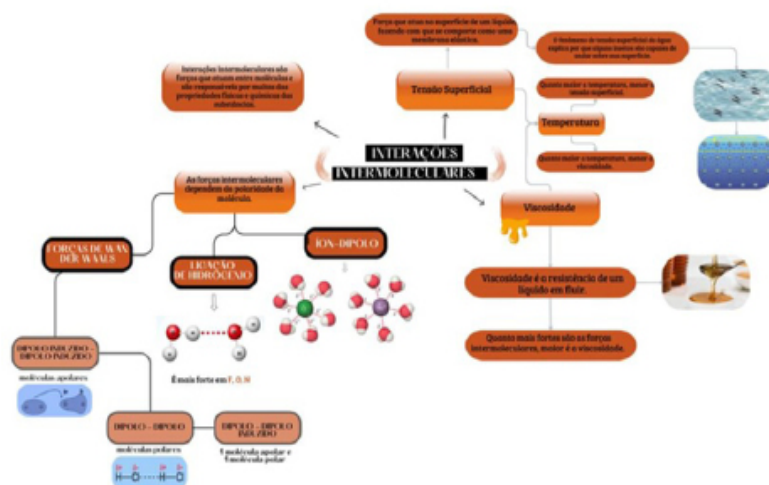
INTERAÇÕES INTERMOLECULARES

Interações Intermoleculares são forças que atuam entre moléculas e são responsáveis por muitas das propriedades físicas e químicas das substâncias.

Tensão Superficial

Força que atua na superfície de um líquido, fazendo com que se comporte como uma membrana elástica.

O fenômeno de tensão superficial da água explica por que alguns insetos são capazes de andar sobre sua superfície.

Quanto maior a temperatura, menor a tensão superficial.

Temperatura

Quanto maior a temperatura, menor a viscosidade.

Viscosidade

Viscosidade é a resistência de um líquido em fluir.

Quanto mais fortes são as forças intermoleculares, maior a viscosidade.

As forças intermoleculares dependem da polaridade da molécula.

FORÇAS DE VAN DER WAALS

LIGAÇÃO DE HIDROGÊNIO

ÍON-DIPOLO

É mais forte em F, O, N

DIPOLO INDUZIDO - DIPOLO INDUZIDO

moléculas apolares

DIPOLO - DIPOLO

moléculas polares

DIPOLO - DIPOLO INDUZIDO

1 molécula apolar e 1 molécula polar